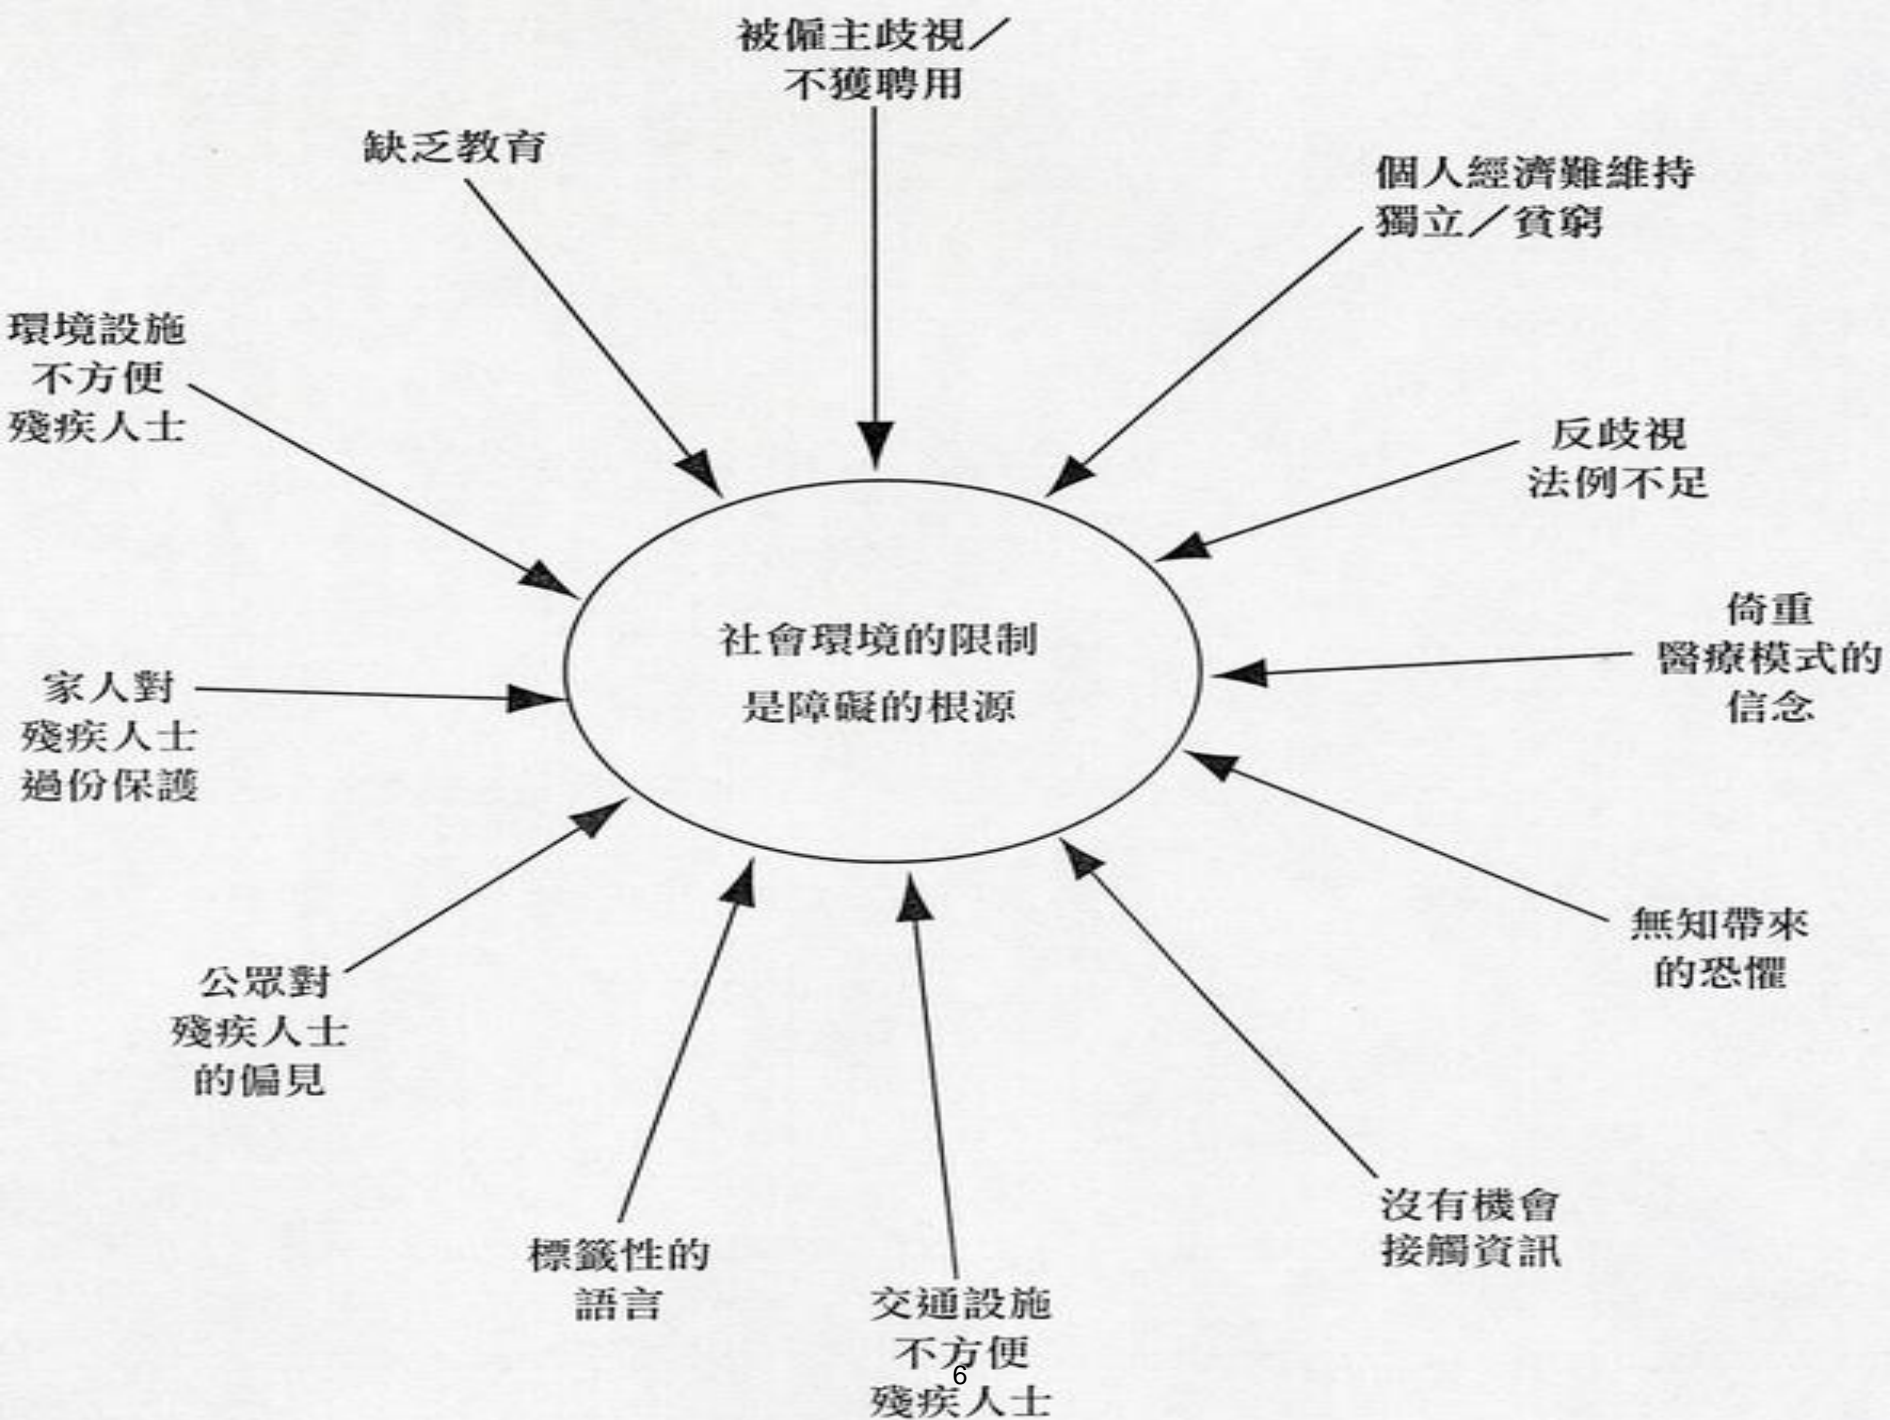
被僱主歧視／不獲聘用

缺乏教育

個人經濟難維持獨立／貧窮

環境設施不方便殘疾人士

反歧視法例不足

社會環境的限制是障礙的根源

倚重醫療模式的信念

家人對殘疾人士過份保護

無知帶來的恐懼

公眾對殘疾人士的偏見

沒有機會接觸資訊

標籤性的語言

交通設施不方便殘疾人士

6